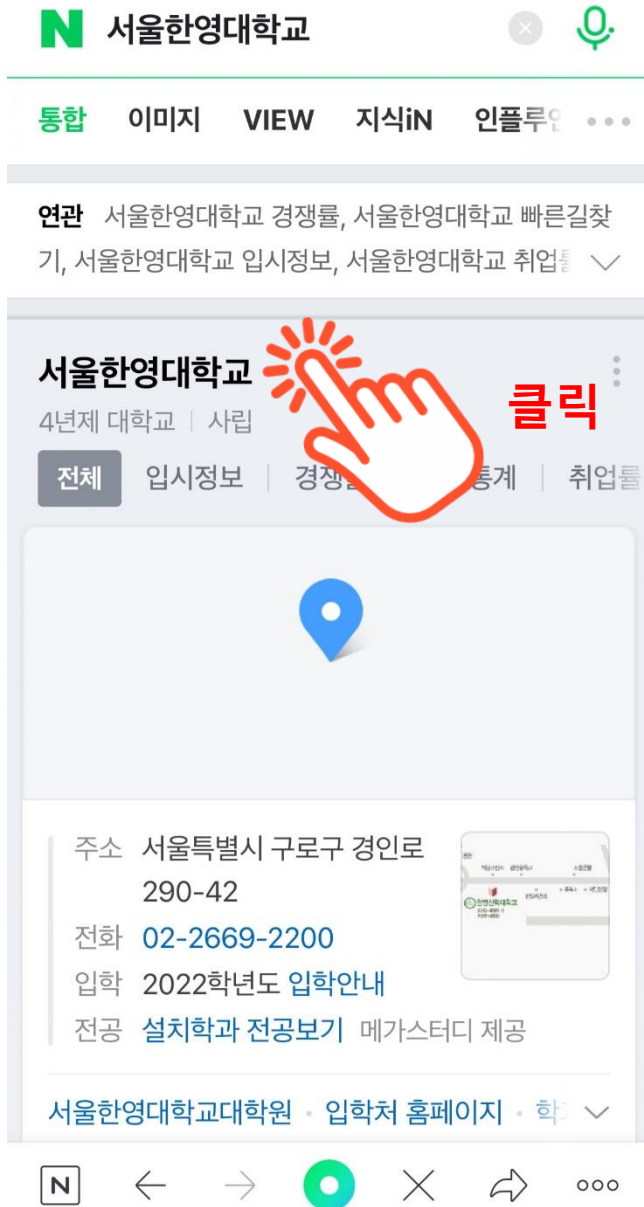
N 서울한영대학교

통합 이미지 VIEW 지식iN 인플루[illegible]

연관 서울한영대학교 경쟁률, 서울한영대학교 빠른길찾기, 서울한영대학교 입시정보, 서울한영대학교 취업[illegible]

서울한영대학교

클릭

4년제 대학교 | 사립

전체 입시정보 | 경쟁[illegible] 통계 | 취업률

주소 서울특별시 구로구 경인로 290-42
전화 02-2669-2200
입학 2022학년도 입학안내
전공 설치학과 전공보기 메가스터디 제공

서울한영대학교대학원 · 입학처 홈페이지 · 학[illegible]

N ← → ⊗ × ooo